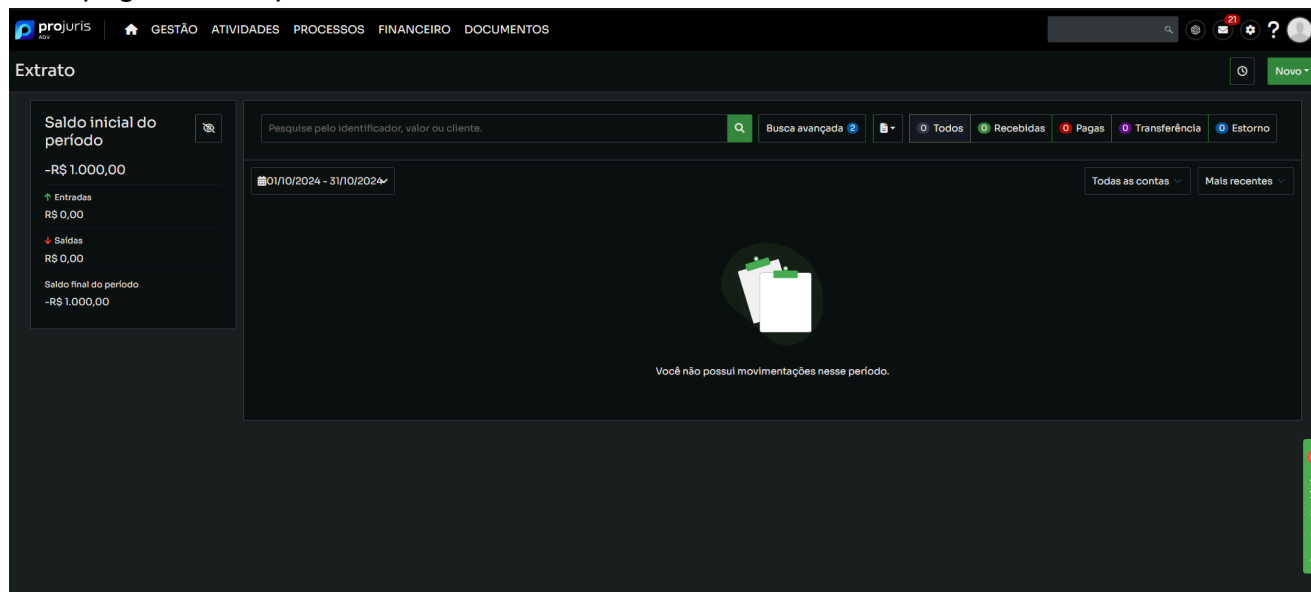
projuris ADV

GESTÃO ATIVIDADES PROCESSOS FINANCEIRO DOCUMENTOS

21

Extrato

Novo

Saldo inicial do período

-R$ 1.000,00

Entradas
R$ 0,00

Saídas
R$ 0,00

Saldo final do período
-R$ 1.000,00

Pesquise pelo identificador, valor ou cliente.

Busca avançada 2

0 Todos 0 Recebidas 0 Pagas 0 Transferência 0 Estorno

01/10/2024 - 31/10/2024

Todas as contas

Mais recentes

Você não possui movimentações nesse período.